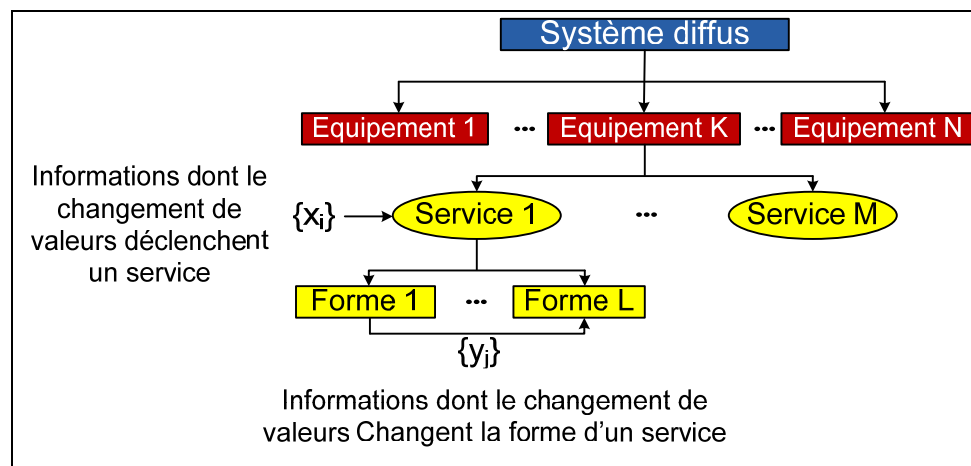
Système diffus

Equipement 1 ··· Equipement K ··· Equipement N

Informations dont le changement de valeurs déclenchent un service

$\{x_i\}$

Service 1 ··· Service M

Forme 1 ··· Forme L

$\{y_j\}$

Informations dont le changement de valeurs Changent la forme d'un service